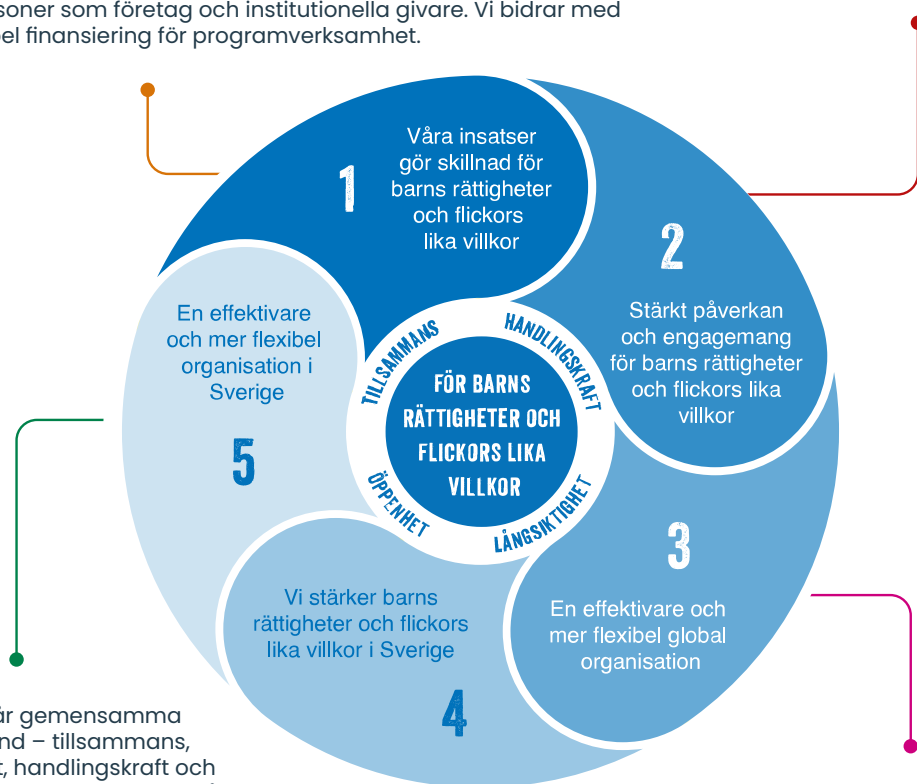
soner som företag och institutionella givare. Vi bidrar med el finansiering för programverksamhet.

1
Våra insatser gör skillnad för barns rättigheter och flickors lika villkor

2
Stärkt påverkan och engagemang för barns rättigheter och flickors lika villkor

3
En effektivare och mer flexibel global organisation

4
Vi stärker barns rättigheter och flickors lika villkor i Sverige

5
En effektivare och mer flexibel organisation i Sverige

TILLSAMMANS
HANDLINGSKRAFT
LÅNGSIKTIGHET
ÖPPENHET

FÖR BARNS RÄTTIGHETER OCH FLICKORS LIKA VILLKOR

är gemensamma
nd – tillsammans,
t, handlingskraft och